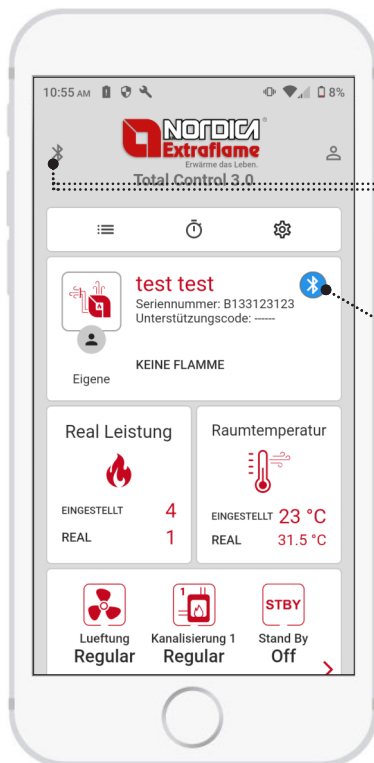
10:55 AM

8%

NORDICA®
Extraflame
Erwärme das Leben.

Total Control 3.0

test test
Seriennummer: B133123123
Unterstützungscode: ------

KEINE FLAMME

Eigene

Real Leistung

EINGESTELLT 4
REAL 1

Raumtemperatur

EINGESTELLT 23 °C
REAL 31.5 °C

Lueftung
Regular

1
Kanalisierung 1
Regular

STBY
Stand By
Off